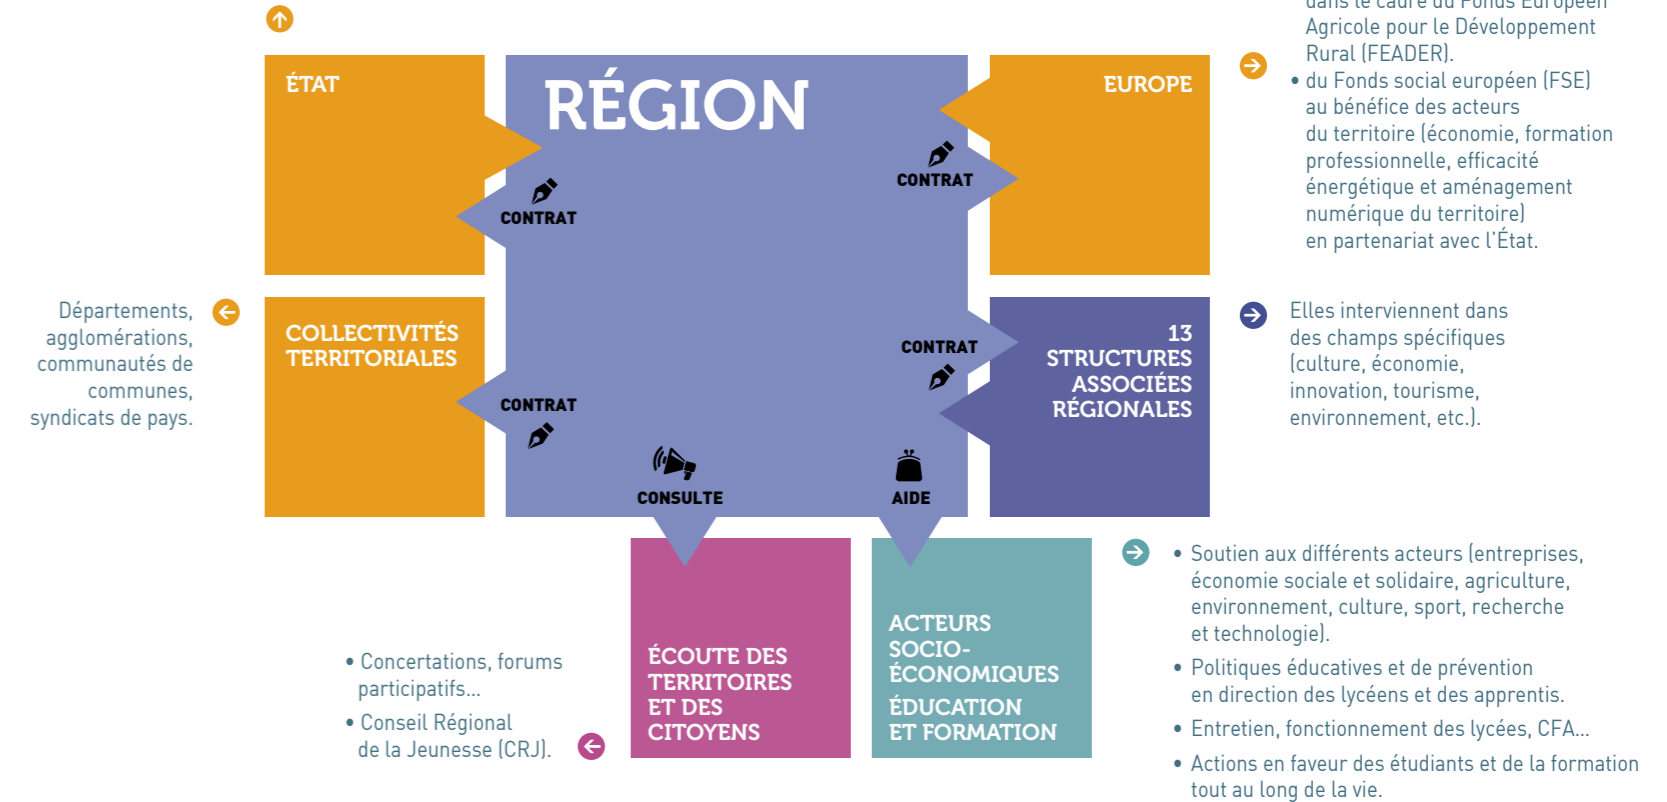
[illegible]
Agricole pour le Développement Rural (FEADER).
• du Fonds social européen (FSE) au bénéfice des acteurs du territoire (économie, formation professionnelle, efficacité énergétique et aménagement numérique du territoire) en partenariat avec l'État.

ÉTAT

RÉGION

EUROPE

CONTRAT

CONTRAT

Départements, agglomérations, communautés de communes, syndicats de pays.

COLLECTIVITÉS TERRITORIALES

CONTRAT

CONTRAT

13 STRUCTURES ASSOCIÉES RÉGIONALES

Elles interviennent dans des champs spécifiques (culture, économie, innovation, tourisme, environnement, etc.).

CONSULTE

AIDE

ÉCOUTE DES TERRITOIRES ET DES CITOYENS

ACTEURS SOCIO-ÉCONOMIQUES
ÉDUCATION ET FORMATION

• Concertations, forums participatifs...
• Conseil Régional de la Jeunesse (CRJ).

• Soutien aux différents acteurs (entreprises, économie sociale et solidaire, agriculture, environnement, culture, sport, recherche et technologie).
• Politiques éducatives et de prévention en direction des lycéens et des apprentis.
• Entretien, fonctionnement des lycées, CFA...
• Actions en faveur des étudiants et de la formation tout au long de la vie.